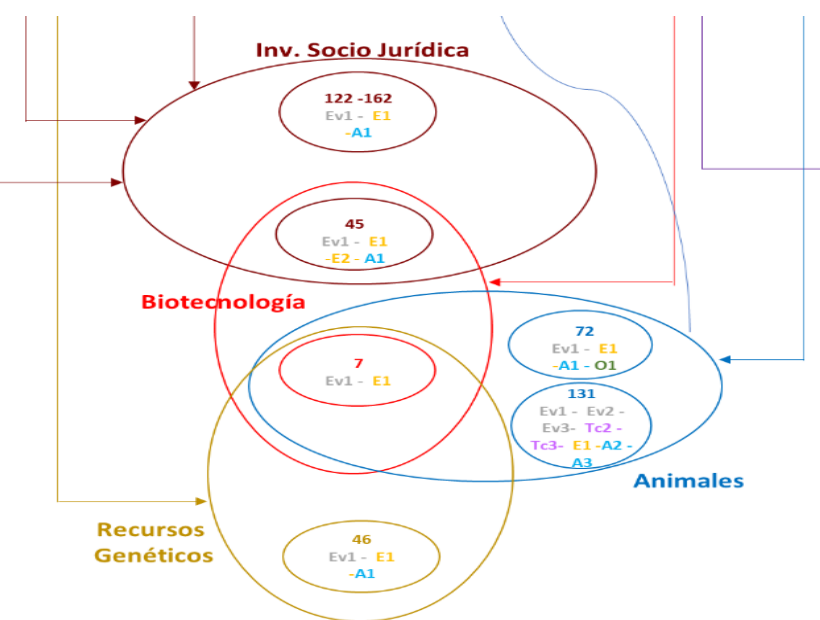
Inv. Socio Jurídica

122 -162
Ev1 - E1
-A1

45
Ev1 - E1
-E2 - A1

Biotecnología

7
Ev1 - E1

72
Ev1 - E1
-A1 - O1

131
Ev1 - Ev2 -
Ev3- Tc2 -
Tc3- E1 -A2 -
A3

Animales

Recursos
Genéticos

46
Ev1 - E1
-A1